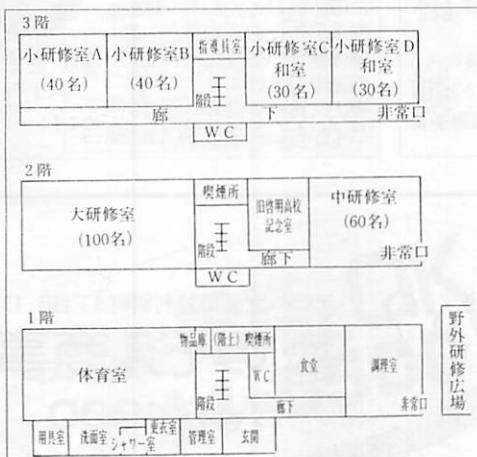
3階

小研修室A
(40名)

小研修室B
(40名)

指導員室

階段

小研修室C
和室
(30名)

小研修室D
和室
(30名)

廊　下

非常口

WC

2階

喫煙所

大研修室
(100名)

階段

旧啓明高校
記念室

中研修室
(60名)

非常口

廊下

WC

1階

物品庫（階上）

喫煙所

体育室

階段

WC

食堂

調理室

廊下

非常口

用具室

洗面室

シャワー室

更衣室

管理室

玄関

野外研修広場